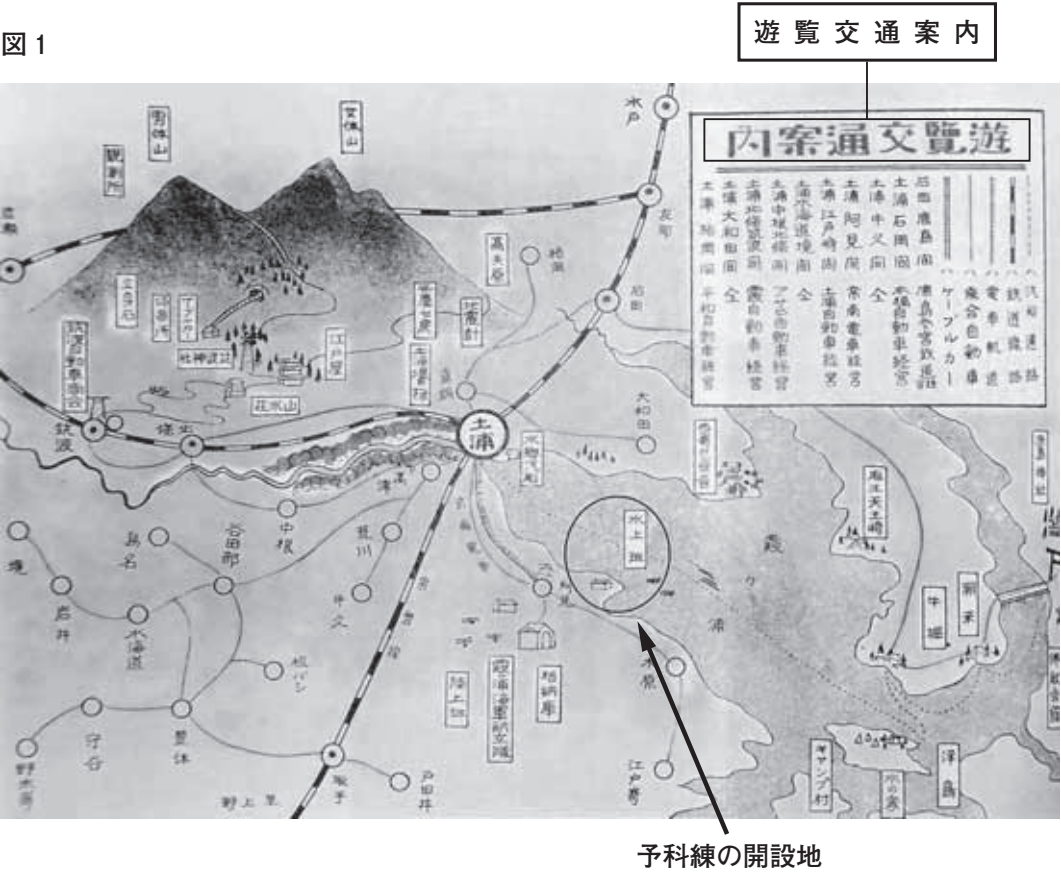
図 1

遊覧交通案内

遊覧交通案内

汽船連絡
鉄道線路
電車軌道
乗合自動車
ケーブルカー

石岡鹿島間 鹿島参宮鉄道
土浦石岡間 常総自動車経営
土浦中父間 全
土浦阿見間 常南電車経営
土浦江戸崎間 土浦自動車経営
土浦霞ヶ浦間 全
土浦中妻経営 阿見自動車経営
土浦筑波間 霞自動車経営
土浦大和田間 全
土浦神立間 平和自動車経営

男体山
女体山
筑波山
水戸
友部
石岡
土浦
筑波
北条
大和田
高浜
中根
荒川
谷田部
水海道
岩井
守谷
取手
牛久
荒川沖
花水山
江戸屋
水上班
霞
ケ
浦
木原
江戸崎
麻生
中州
予科練の開設地